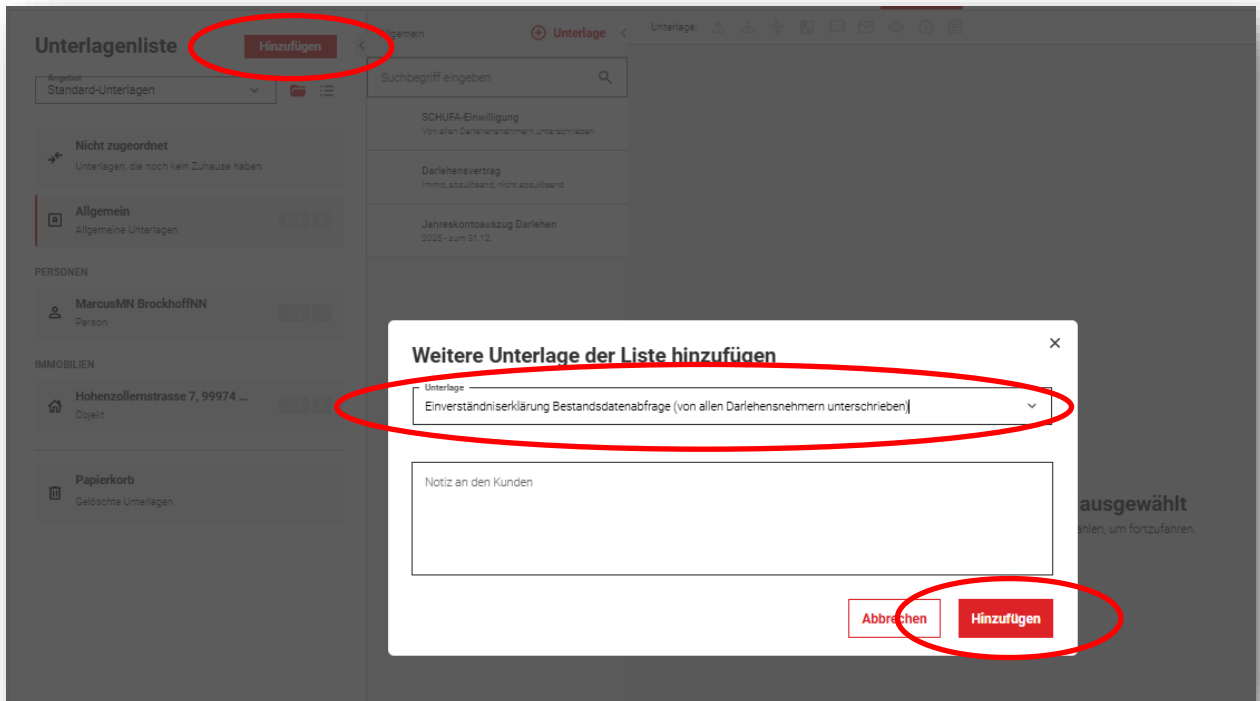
Unterlagenliste

Hinzufügen

Angebot
Standard-Unterlagen

Nicht zugeordnet
Unterlagen, die noch kein Zuhause haben

Allgemein
Allgemeine Unterlagen

PERSONEN

MarcusMN BrockhoffNN
Person

IMMOBILIEN

Hohenzollernstrasse 7, 99974 ...
Objekt

Papierkorb
Gelöschte Unterlagen

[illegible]gemein

Unterlage

Suchbegriff eingeben

SCHUFA-Einwilligung
Von allen Darlehensnehmern unterschieben

Darlehensvertrag
Immo, abzulösend, nicht abzulösend

Jahreskontoauszug Darlehen
2005 - zum 31.12

Unterlage:

ausgewählt
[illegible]ählen, um fortzufahren.

Weitere Unterlage der Liste hinzufügen

Unterlage
Einverständniserklärung Bestandsdatenabfrage (von allen Darlehensnehmern unterschrieben)

Notiz an den Kunden

Abbrechen

Hinzufügen